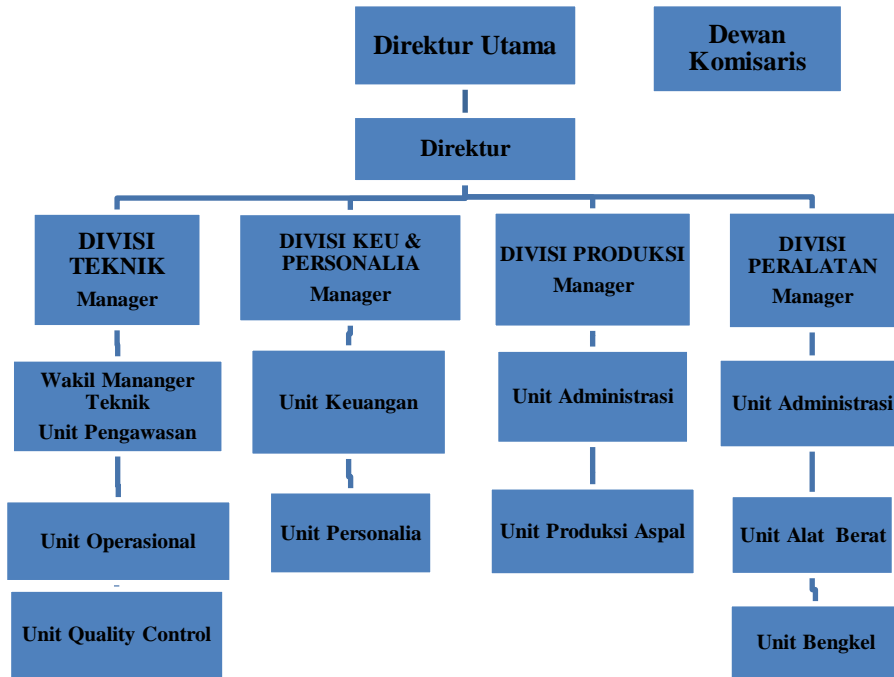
Direktur Utama

Dewan Komisaris

Direktur

DIVISI TEKNIK
Manager

DIVISI KEU & PERSONALIA
Manager

DIVISI PRODUKSI
Manager

DIVISI PERALATAN
Manager

Wakil Mananger Teknik
Unit Pengawasan

Unit Operasional

Unit Quality Control

Unit Keuangan

Unit Personalia

Unit Administrasi

Unit Produksi Aspal

Unit Administrasi

Unit Alat Berat

Unit Bengkel